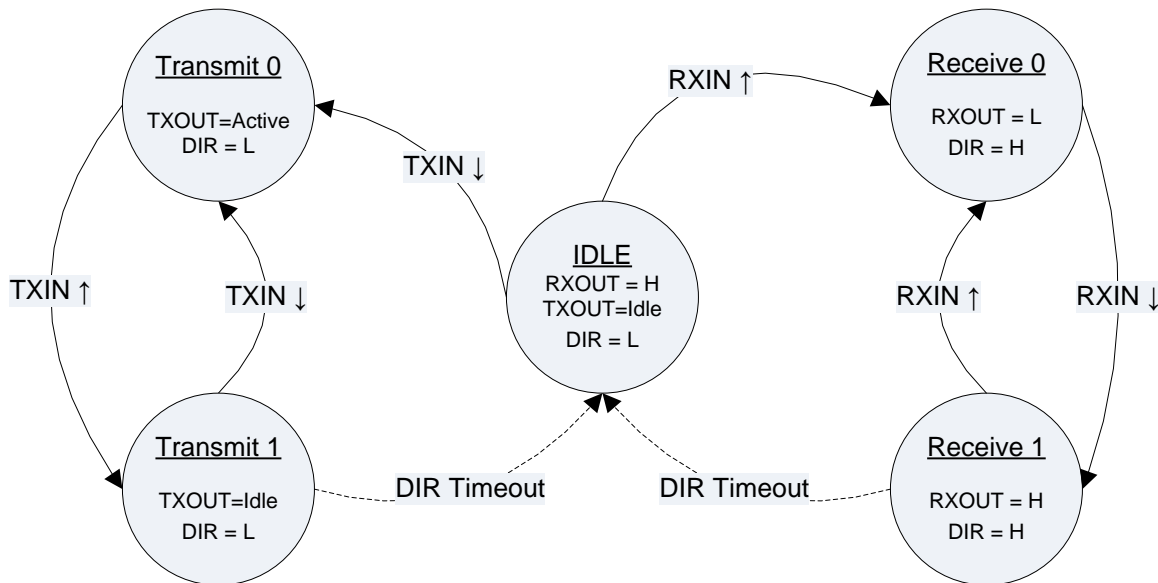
Transmit 0
TXOUT=Active
DIR = L

RXIN ↑

Receive 0
RXOUT = L
DIR = H

TXIN ↓

IDLE
RXOUT = H
TXOUT=Idle
DIR = L

TXIN ↑

TXIN ↓

RXIN ↑

RXIN ↓

Transmit 1
TXOUT=Idle
DIR = L

DIR Timeout

DIR Timeout

Receive 1
RXOUT = H
DIR = H